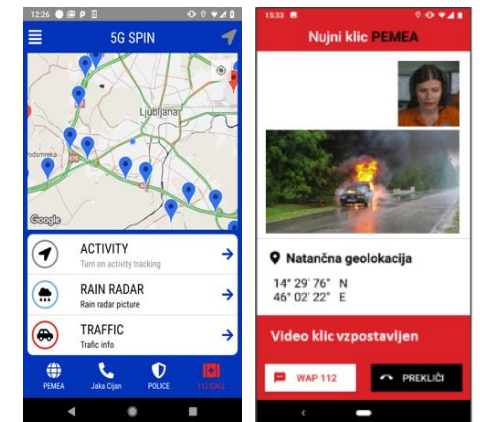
12:26

5G SPIN

Ljubljana

Google

ACTIVITY
Turn on activity tracking

RAIN RADAR
Rain radar picture

TRAFFIC
Trafic info

PEMEA

Jaka Cijan

POLICE

112 CALL

15:33

Nujni klic PEMEA

Natančna geolokacija

14° 29' 76" N
46° 02' 22" E

Video klic vzpostavljen

WAP 112

PREKLIČI